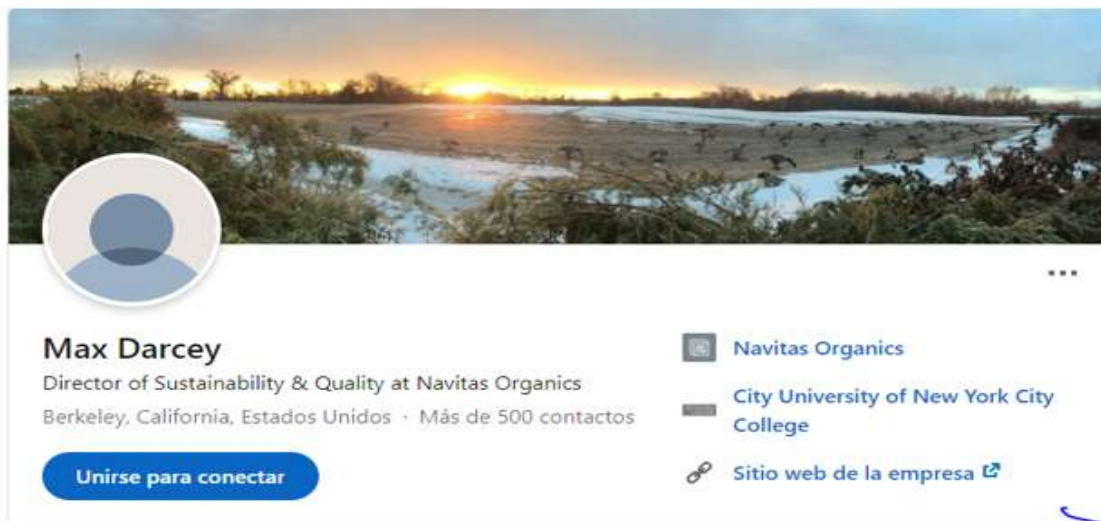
...

Max Darcey

Director of Sustainability & Quality at Navitas Organics

Berkeley, California, Estados Unidos · Más de 500 contactos

Unirse para conectar

Navitas Organics

City University of New York City College

Sitio web de la empresa